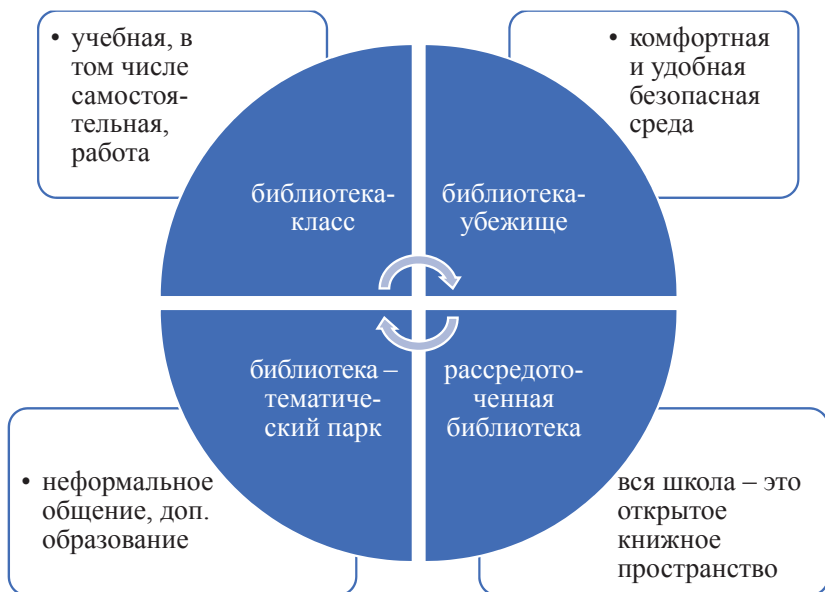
• учебная, в том числе самостоятельная, работа

• комфортная и удобная безопасная среда

библиотека-класс

библиотека-убежище

библиотека – тематический парк

рассредоточенная библиотека

• неформальное общение, доп. образование

вся школа – это открытое книжное пространство